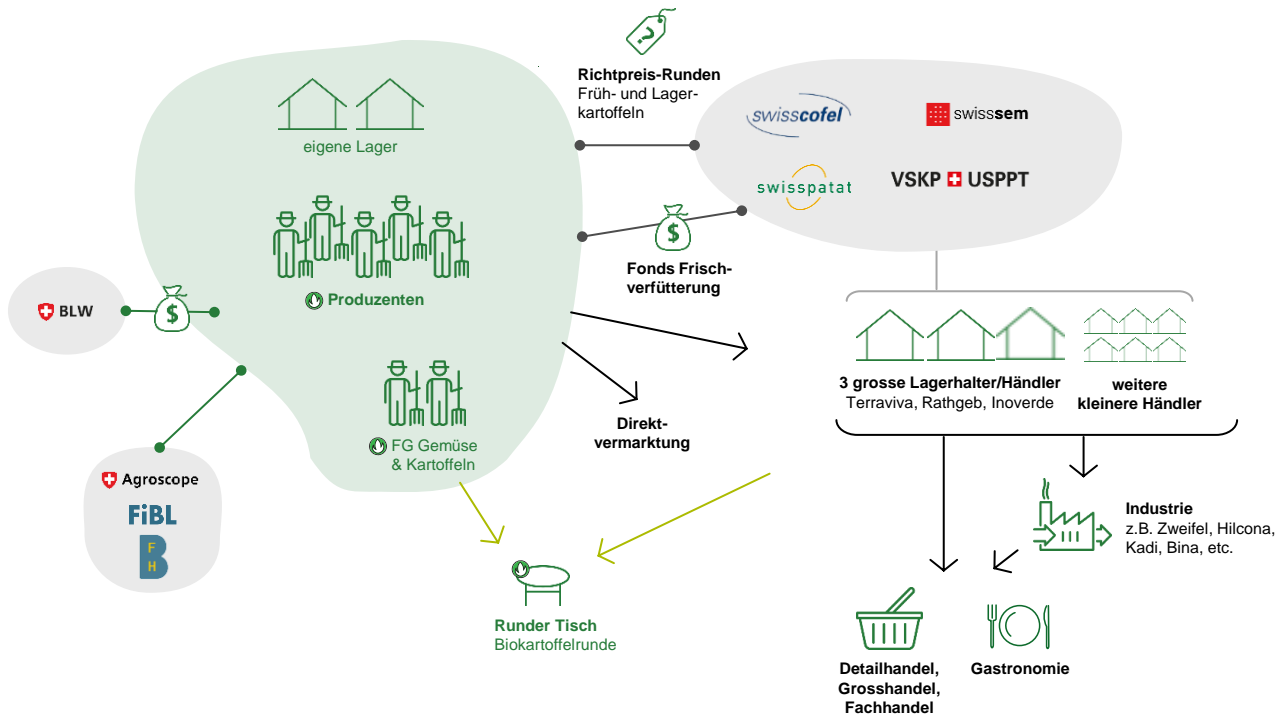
?

Richtpreis-Runden
Früh- und Lagerkartoffeln

swisscofel

swisssem

swisspatat

VSKP USPPT

eigene Lager

Produzenten

Fonds Frischverfütterung

BLW

$

$

$

3 grosse Lagerhalter/Händler
Terraviva, Rathgeb, Inoverde

weitere kleinere Händler

Direktvermarktung

FG Gemüse & Kartoffeln

Agroscope

FiBL

F H

Industrie
z.B. Zweifel, Hilcona, Kadi, Bina, etc.

Runder Tisch
Biokartoffelrunde

Detailhandel, Grosshandel, Fachhandel

Gastronomie